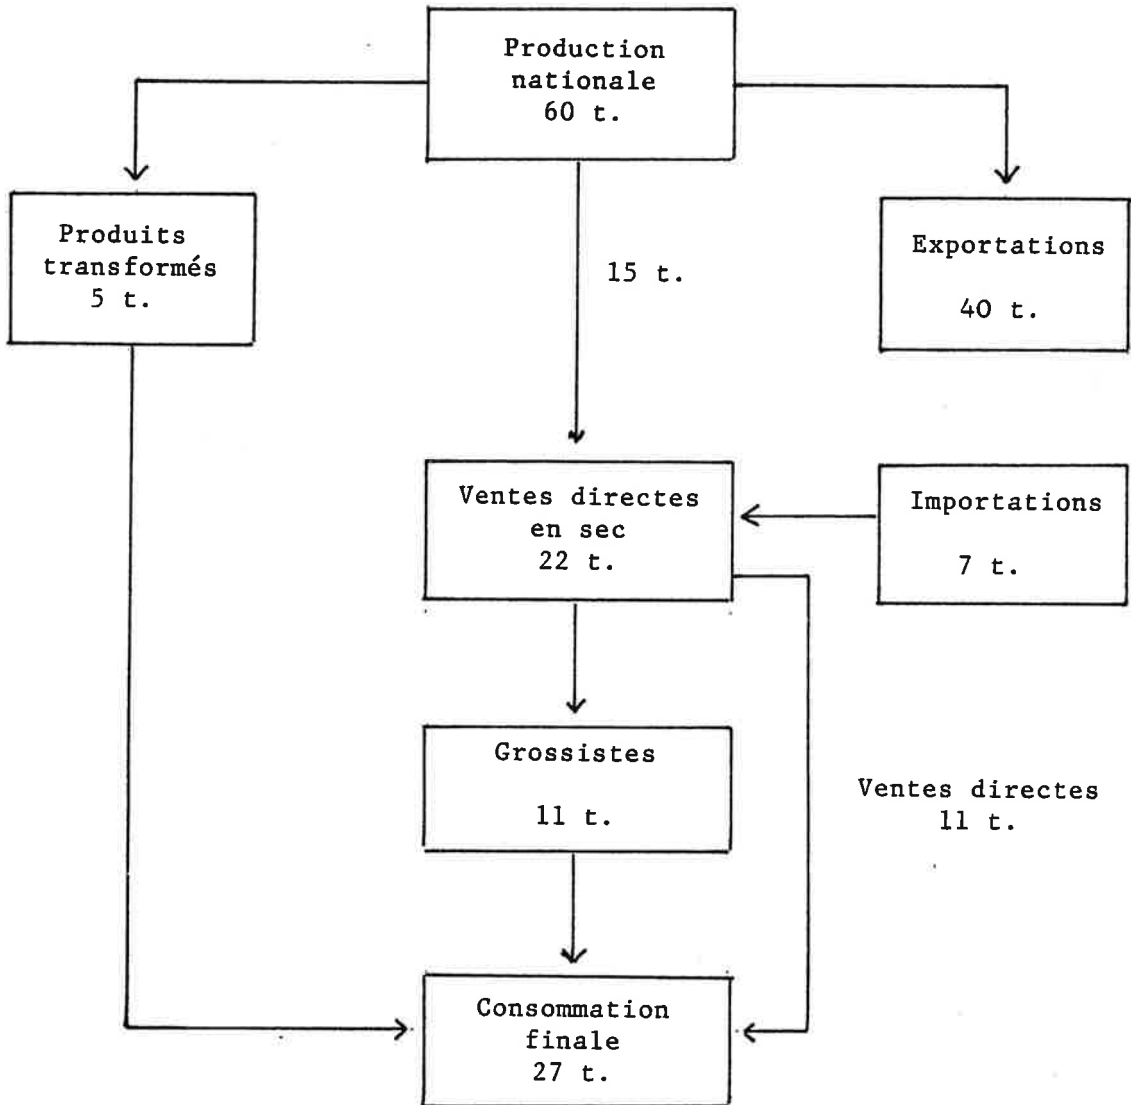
Production nationale
60 t.

Produits transformés
5 t.

15 t.

Exportations

40 t.

Ventes directes en sec
22 t.

Importations

7 t.

Grossistes

11 t.

Ventes directes
11 t.

Consommation finale
27 t.